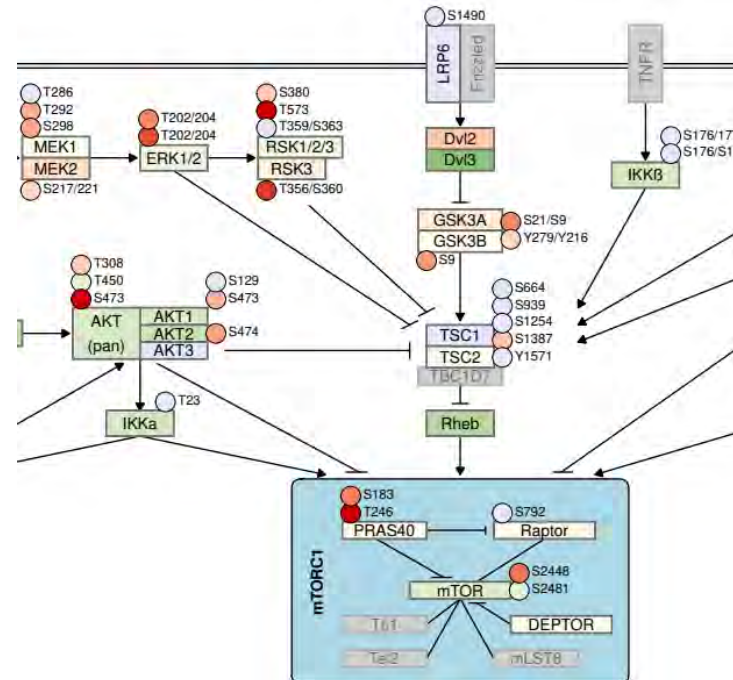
S1490
LRP6
Frizzled
TNFR
T286
T292
S298
MEK1
MEK2
S217/221
T202/204
T202/204
ERK1/2
S380
T573
T359/S363
RSK1/2/3
RSK3
T356/S360
Dvl2
Dvl3
S176/17
S176/S1
IKKß
GSK3A
GSK3B
S21/S9
Y279/Y216
S9
T308
T450
S473
AKT
(pan)
AKT1
AKT2
AKT3
S129
S473
S474
S664
S939
S1254
S1387
Y1571
TSC1
TSC2
TBC1D7
T23
IKKa
Rheb
S183
T246
PRAS40
S792
Raptor
mTORC1
S2448
S2481
mTOR
Tti1
DEPTOR
Tel2
mLST8